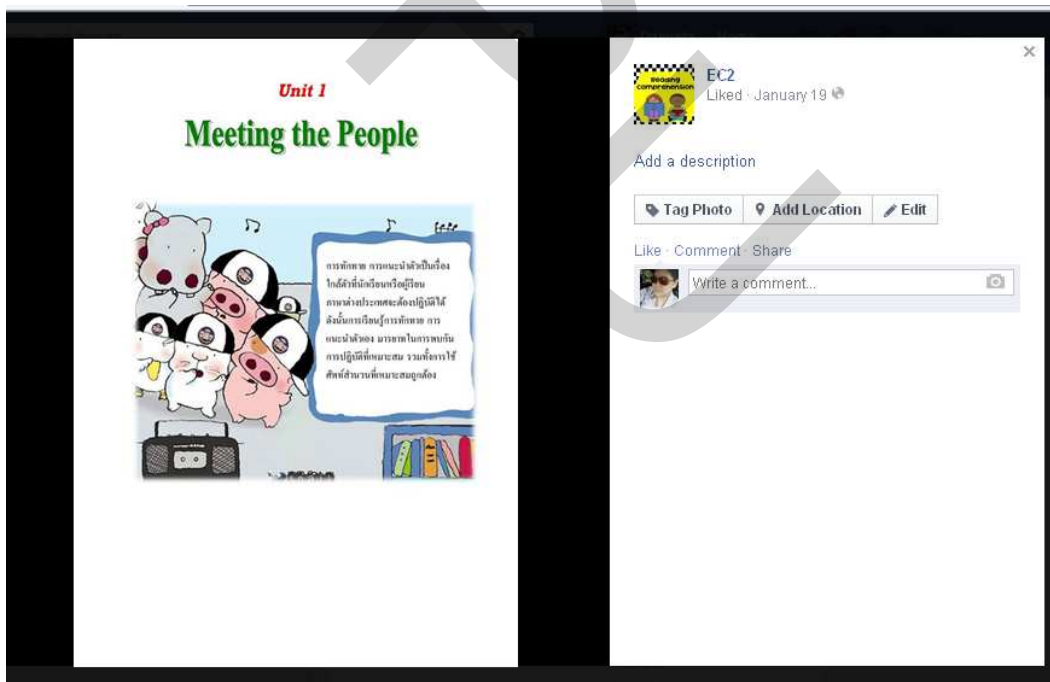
Unit 1

Meeting the People

การทักทาย การแนะนำตัวเป็นเรื่อง ใกล้ตัวที่นักเรียนหรือผู้เรียน ภาษาต่างประเทศจะต้องปฏิบัติได้ ดังนั้นการเรียนรู้การทักทาย การ แนะนำตัวเอง มารยาทในการพบกัน การปฏิบัติที่เหมาะสม รวมทั้งการใช้ ศัพท์สำนวนที่เหมาะสมถูกต้อง

Reading comprehension

EC2
Liked · January 19

Add a description

Tag Photo | Add Location | Edit

Like · Comment · Share

Write a comment...

×